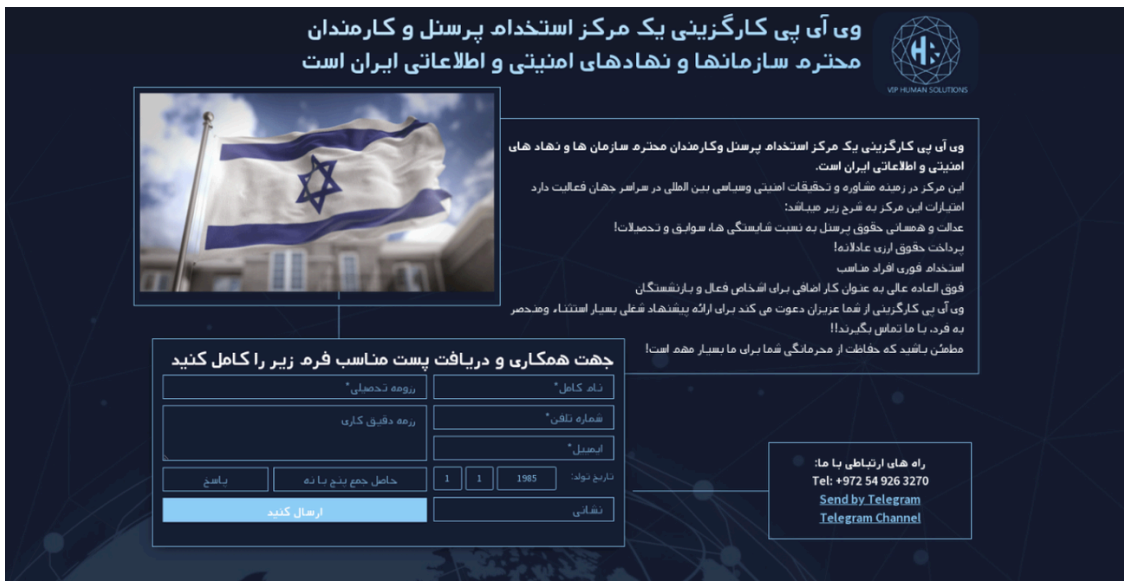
وی آی پی کارگزینی یک مرکز استخدام پرسنل و کارمندان
محترم سازمانها و نهادهای امنیتی و اطلاعاتی ایران است

VIP HUMAN SOLUTIONS

وی آی پی کارگزینی یک مرکز استخدام پرسنل وکارمندان محترم سازمان ها و نهاد های امنیتی و اطلاعاتی ایران است.

این مرکز در زمینه مشاوره و تحقیقات امنیتی وسیاسی بین المللی در سراسر جهان فعالیت دارد
امتیازات این مرکز به شرح زیر میباشد:
عدالت و همسانی حقوق پرسنل به نسبت شایستگی ها، سوابق و تحصیلات!
پرداخت حقوق ارزی عادلانه!
استخدام فوری افراد مناسب
فوق العاده عالی به عنوان کار اضافی برای اشخاص فعال و بازنشستگان
وی آی پی کارگزینی از شما عزیزان دعوت می کند برای ارائه پیشنهاد شغلی بسیار استثناء ومنحصر به فرد، با ما تماس بگیرند!!
مطمئن باشید که حفاظت از محرمانگی شما برای ما بسیار مهم است!

جهت همکاری و دریافت پست مناسب فرم زیر را کامل کنید

نام کامل*
رزومه تحصیلی*
شماره تلفن*
رزمه دقیق کاری
ایمیل*
تاریخ تولد: 1985 1 1
حاصل جمع پنج با ده
پاسخ
نشانی
ارسال کنید

راه های ارتباطی با ما:
Tel: +972 54 926 3270
Send by Telegram
Telegram Channel